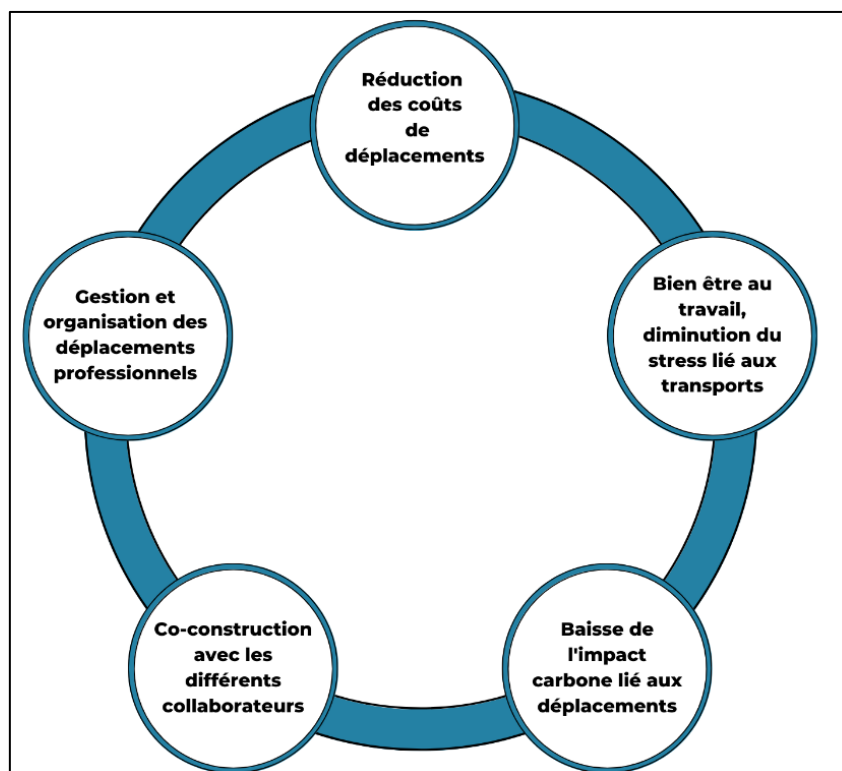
Réduction des coûts de déplacements

Bien être au travail, diminution du stress lié aux transports

Baisse de l'impact carbone lié aux déplacements

Co-construction avec les différents collaborateurs

Gestion et organisation des déplacements professionnels